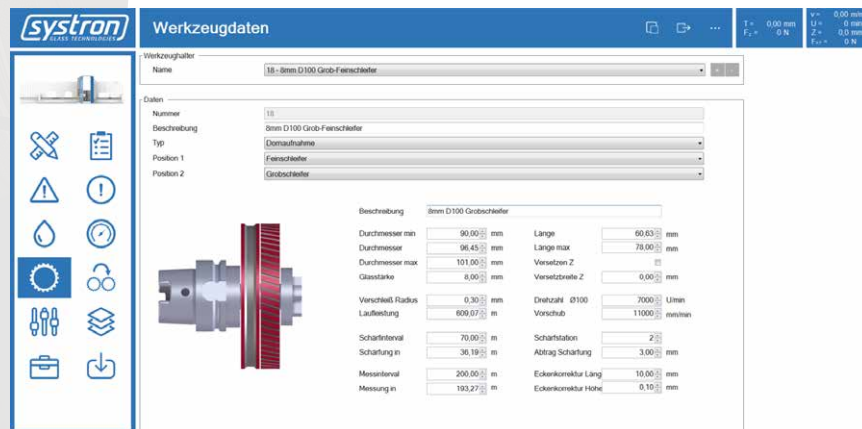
systron GLASS TECHNOLOGIES

Werkzeugdaten

T = 0,00 mm
F_z = 0 N

v = 0,00 m/min
U = 0 mm
Z = 0,0 mm
F_xy = 0 N

Werkzeughalter
Name 18 - 8mm D100 Grob-Feinschleifer

Daten
Nummer 18
Beschreibung 8mm D100 Grob-Feinschleifer
Typ Dornaufnahme
Position 1 Feinschleifer
Position 2 Grobschleifer

Beschreibung 8mm D100 Grobschleifer

| | | | | | |
|---|---|---|---|---|---|
| Durchmesser min | 90,00 | mm | Länge | 60,63 | mm |
| Durchmesser | 96,45 | mm | Länge max | 78,00 | mm |
| Durchmesser max | 101,00 | mm | Versetzen Z | | |
| Glasstärke | 8,00 | mm | Versetzbreite Z | 0,00 | mm |
| Verschleiß Radius | 0,30 | mm | Drehzahl Ø100 | 7000 | U/min |
| Laufleistung | 609,07 | m | Vorschub | 11000 | mm/min |
| Schärfinterval | 70,00 | m | Schärfstation | 2 | |
| Schärfung in | 36,19 | m | Abtrag Schärfung | 3,00 | mm |
| Messinterval | 200,00 | m | Eckenkorrektur Läng | 10,00 | mm |
| Messung in | 193,27 | m | Eckenkorrektur Höhe | 0,10 | mm |